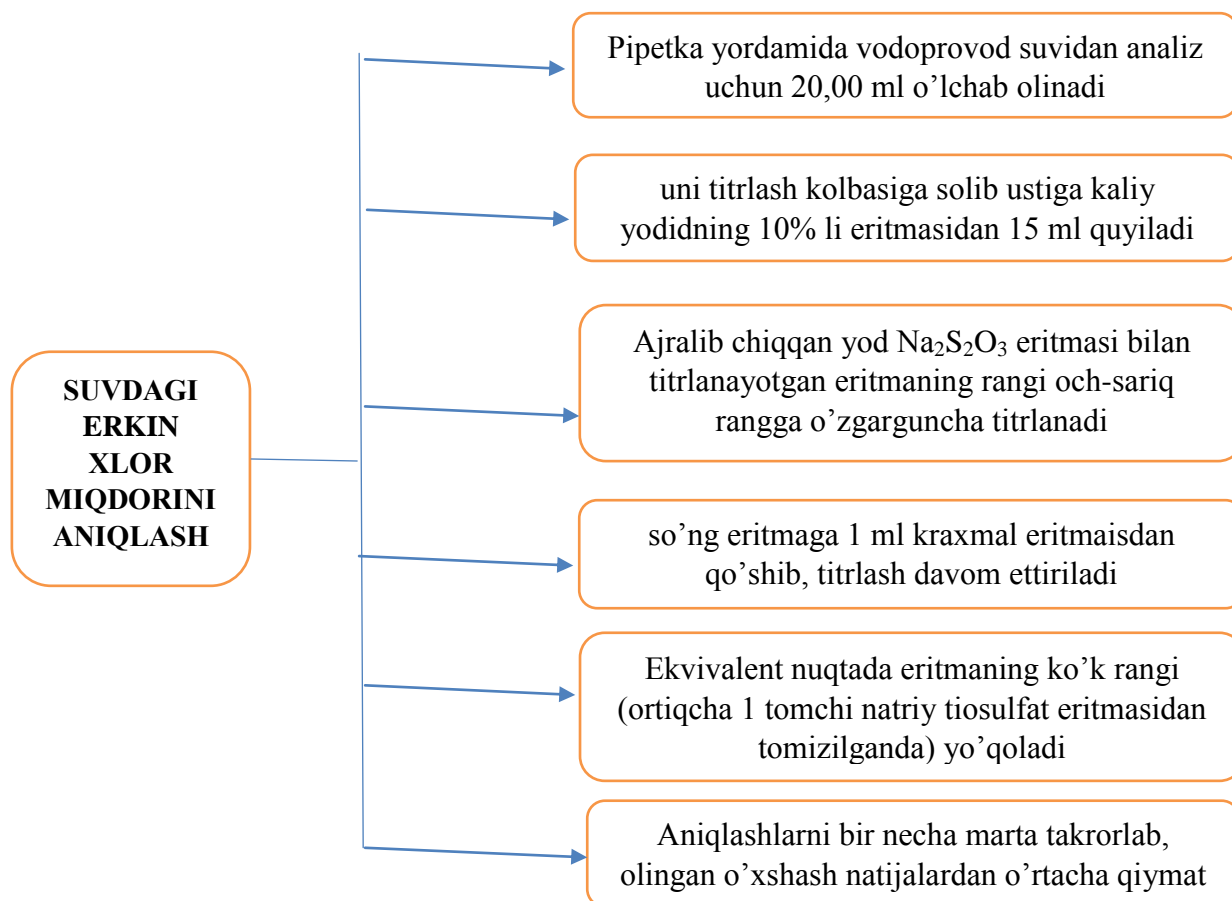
SUVDAGI ERKIN XLOR MIQDORINI ANIQLASH

Pipetka yordamida vodoprovod suvidan analiz uchun 20,00 ml o’lchab olinadi

uni titrlash kolbasiga solib ustiga kaliy yodidning 10% li eritmasidan 15 ml quyiladi

Ajralib chiqqan yod $Na_2S_2O_3$ eritmasi bilan titrlanayotgan eritmaning rangi och-sariq rangga o’zgarguncha titrlanadi

so’ng eritmaga 1 ml kraxmal eritmaisdan qo’shib, titrlash davom ettiriladi

Ekvivalent nuqtada eritmaning ko’k rangi (ortiqcha 1 tomchi natriy tiosulfat eritmasidan tomizilganda) yo’qoladi

Aniqlashlarni bir necha marta takrorlab, olingan o’xshash natijalardan o’rtacha qiymat